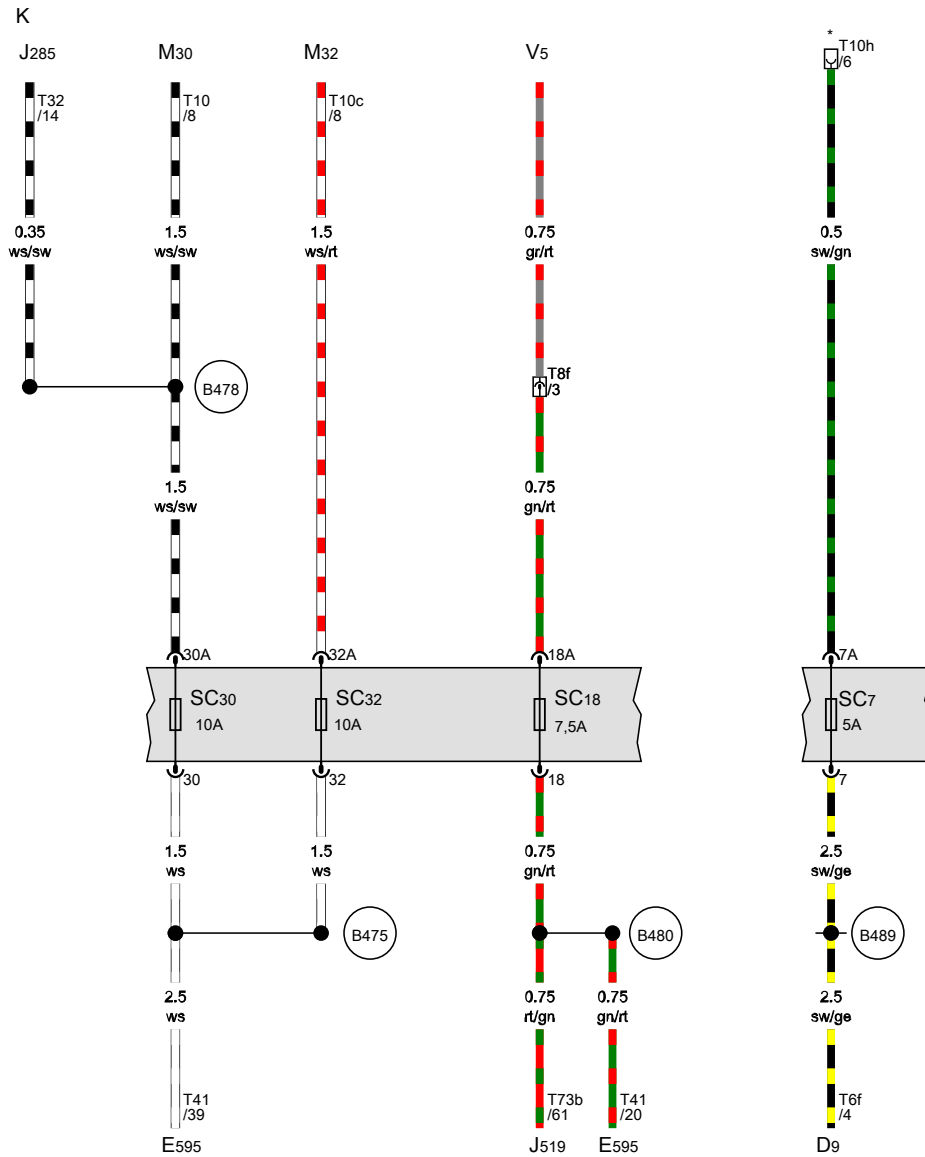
K

$J_{285}$ $M_{30}$ $M_{32}$ $V_5$ *

T32 /14
T10 /8
T10c /8
T10h /6

0.35 ws/sw
1.5 ws/sw
1.5 ws/rt
0.75 gr/rt
0.5 sw/gn

B478

T8f /3

1.5 ws/sw
0.75 gn/rt

30A
32A
18A
7A

$SC_{30}$ 10A
$SC_{32}$ 10A
$SC_{18}$ 7,5A
$SC_7$ 5A

30
32
18
7

1.5 ws
1.5 ws
0.75 gn/rt
2.5 sw/ge

B475
B480
B489

2.5 ws
0.75 rt/gn
0.75 gn/rt
2.5 sw/ge

T41 /39
T73b /61
T41 /20
T6f /4

$E_{595}$ $J_{519}$ $E_{595}$ $D_9$